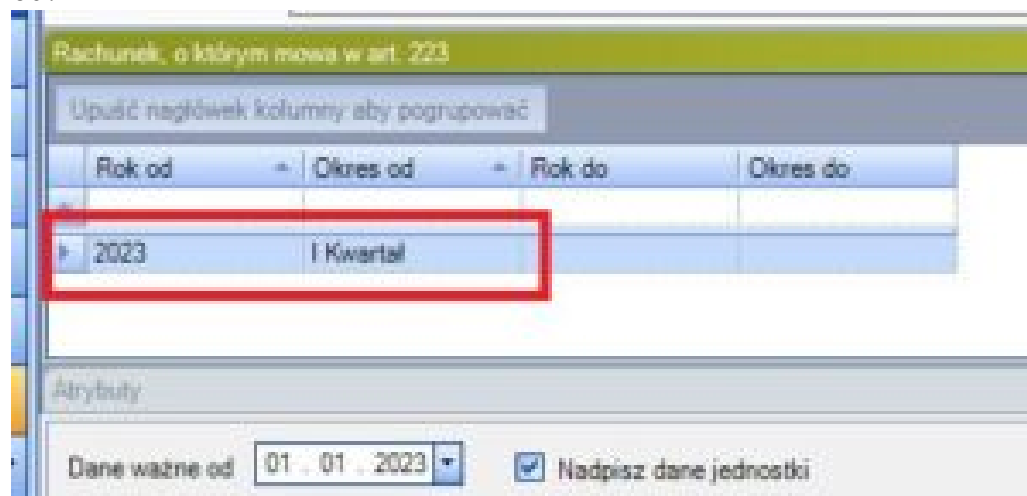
Rachunek, o którym mowa w art. 223

Upuść nagłówek kolumny aby pogrupować

| Rok od | Okres od | Rok do | Okres do |
|---|---|---|---|
| | | | |
| 2023 | I Kwartał | | |

Atrybuty

Dane ważne od 01 . 01 . 2023

Nadpisz dane jednostki